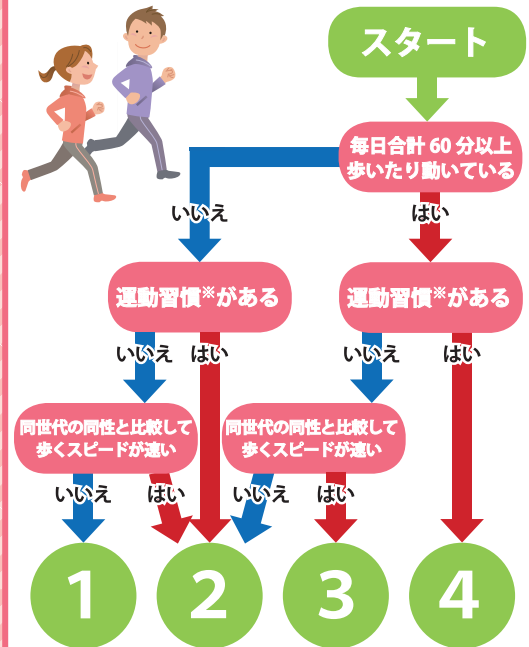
スタート

毎日合計 60 分以上
歩いたり動いている

いいえ

はい

運動習慣※がある

運動習慣※がある

いいえ

はい

いいえ

はい

同世代の同性と比較して
歩くスピードが速い

同世代の同性と比較して
歩くスピードが速い

いいえ

はい

いいえ

はい

1

2

3

4